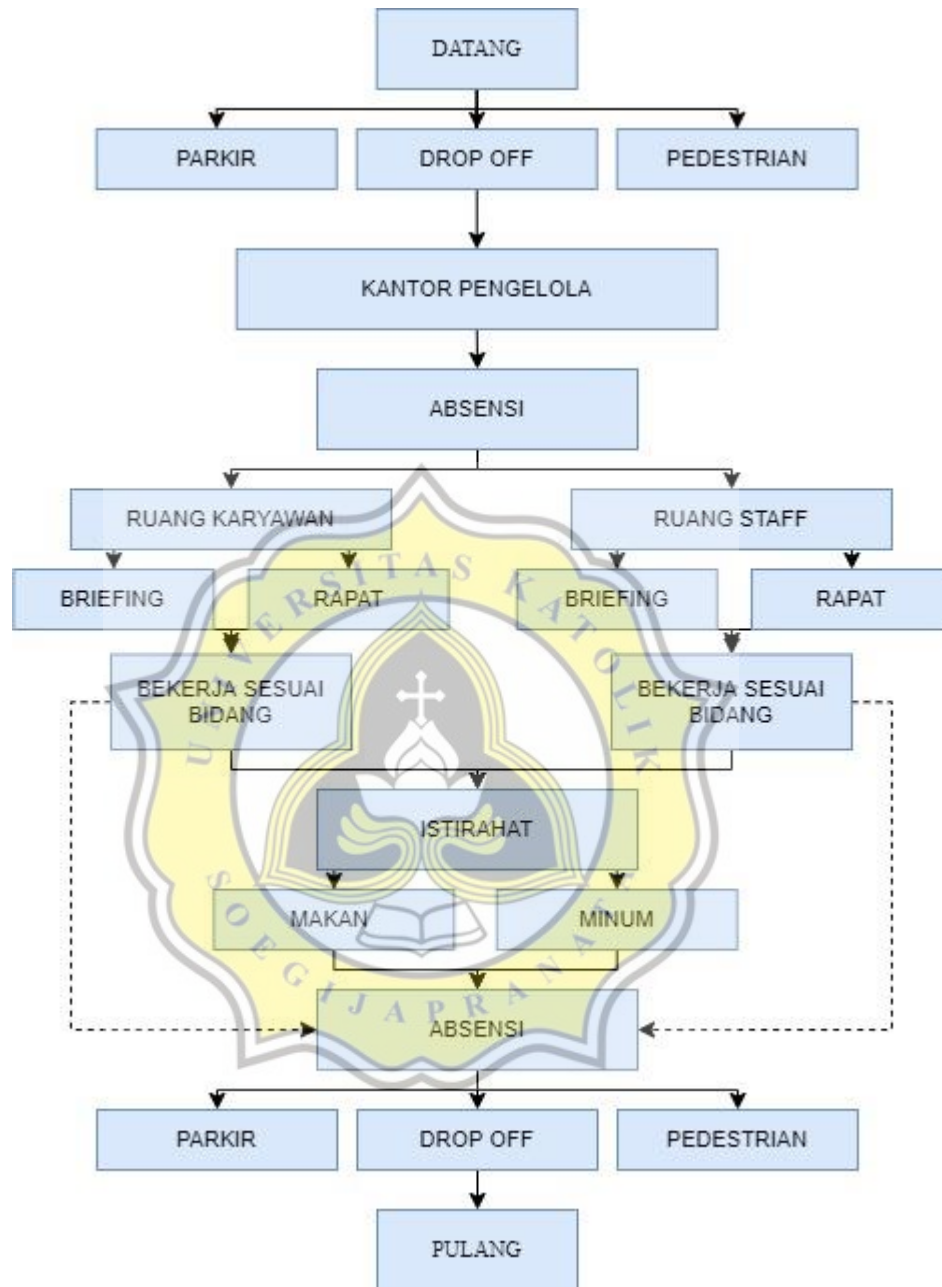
DATANG

PARKIR

DROP OFF

PEDESTRIAN

KANTOR PENGELOLA

ABSENSI

RUANG KARYAWAN

RUANG STAFF

BRIEFING

RAPAT

BRIEFING

RAPAT

BEKERJA SESUAI BIDANG

BEKERJA SESUAI BIDANG

ISTIRAHAT

MAKAN

MINUM

ABSENSI

PARKIR

DROP OFF

PEDESTRIAN

PULANG

UNIVERSITAS KATOLIK SOEGIJAPRANATA